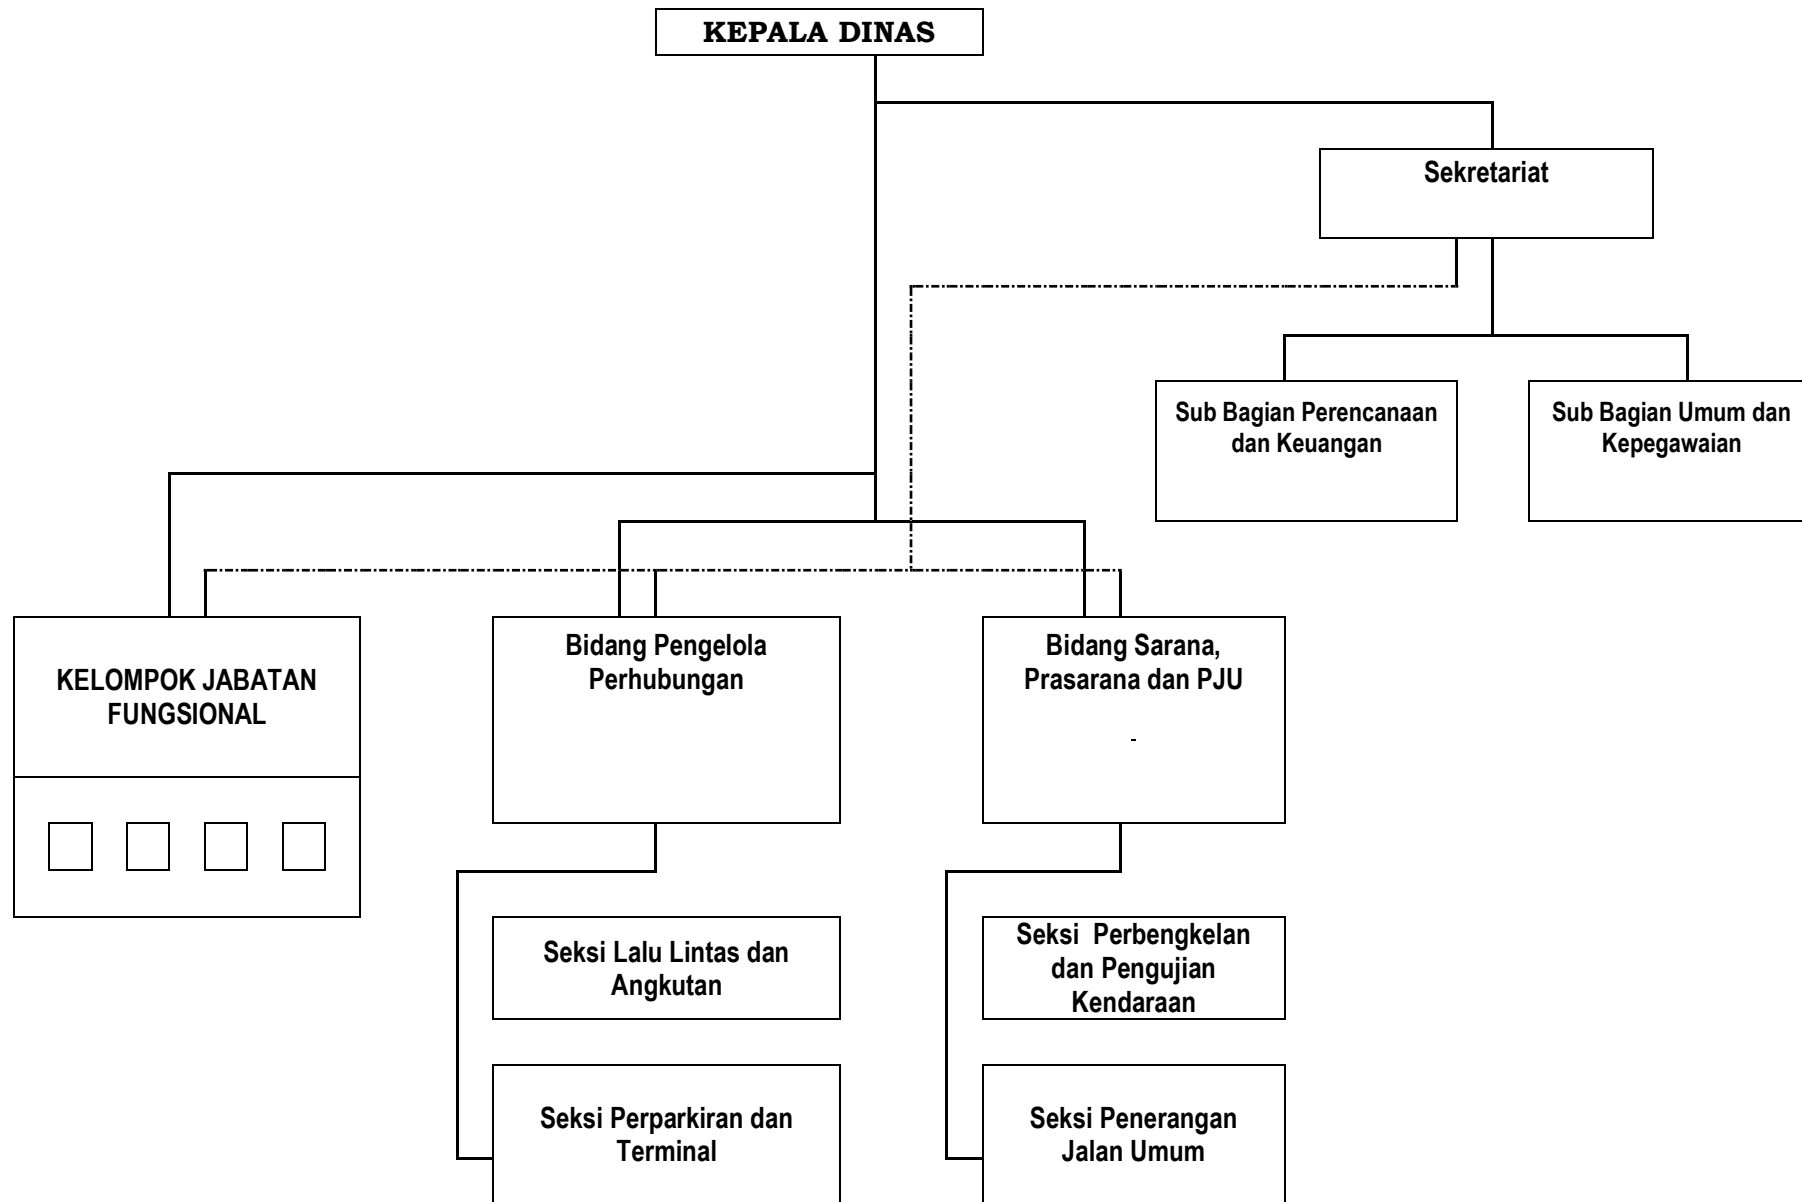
KEPALA DINAS

Sekretariat

Sub Bagian Perencanaan dan Keuangan

Sub Bagian Umum dan Kepegawaian

KELOMPOK JABATAN FUNGSIONAL

Bidang Pengelola Perhubungan

Bidang Sarana, Prasarana dan PJU

Seksi Lalu Lintas dan Angkutan

Seksi Perparkiran dan Terminal

Seksi Perbengkelan dan Pengujian Kendaraan

Seksi Penerangan Jalan Umum